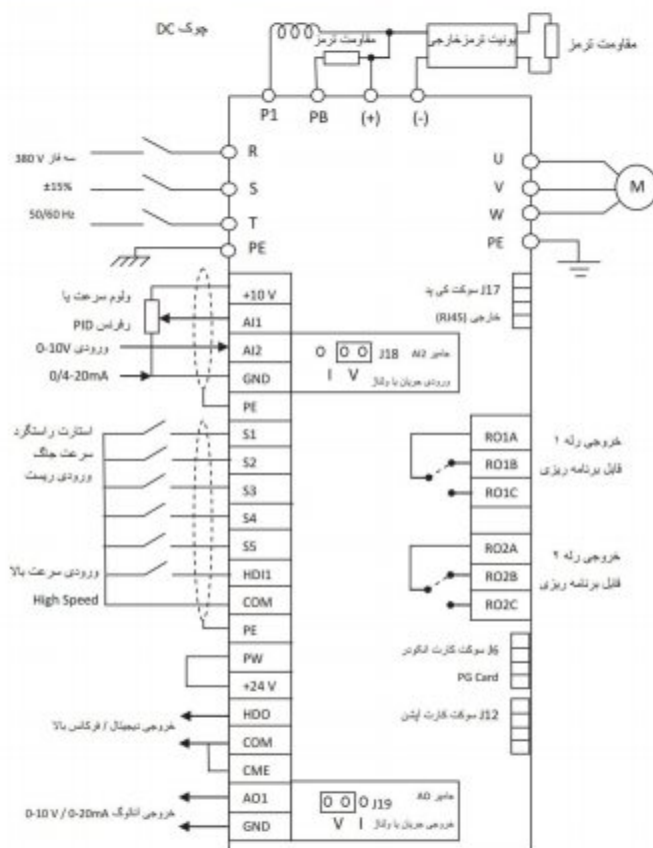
چوک DC
مقاومت ترمز
یونیت ترمز خارجی
مقاومت ترمز
P1
PB
(+)
(-)
سه فاز 380 V
±15%
50/60 Hz
R
S
T
PE
U
V
W
PE
M
ولوم سرعت یا رفرانس PID
ورودی 0-10V
0/4-20mA
+10 V
AI1
AI2
GND
PE
O
O O
J18
جامپر AI2
I
V
ورودی جریان یا ولتاژ
J17 سوکت کی پد خارجی (RJ45)
استارت راستگرد
سرعت جاگ
ورودی ریست
ورودی سرعت بالا
High Speed
S1
S2
S3
S4
S5
HDI1
COM
PE
خروجی رله ۱ قابل برنامه ریزی
RO1A
RO1B
RO1C
خروجی رله ۲ قابل برنامه ریزی
RO2A
RO2B
RO2C
J6 سوکت کارت انکودر
PG Card
J12 سوکت کارت آپشن
PW
+24 V
HDO
خروجی دیجیتال / فرکانس بالا
COM
CME
AO1
GND
خروجی آنالوگ 0-10 V / 0-20mA
O O O
J19
جامپر AO
V I
خروجی جریان یا ولتاژ